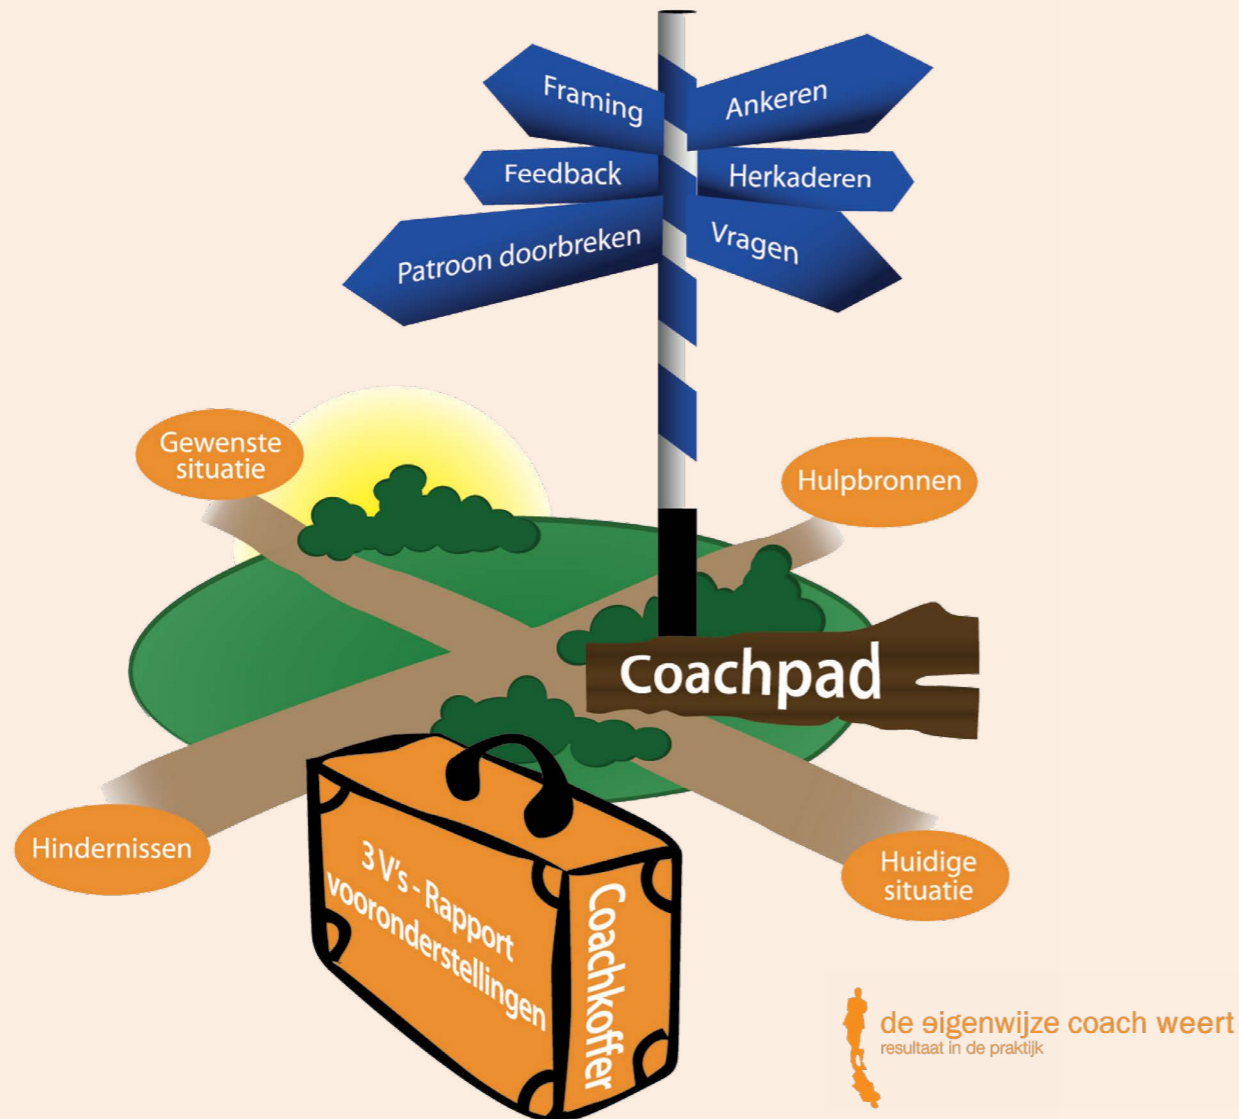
Framing

Ankeren

Feedback

Herkaderen

Patroon doorbreken

Vragen

Gewenste situatie

Hulpbronnen

Coachpad

Hindernissen

Huidige situatie

3 V's - Rapport vooronderstellingen

Coachkoffer

de eigenwijze coach weert
resultaat in de praktijk